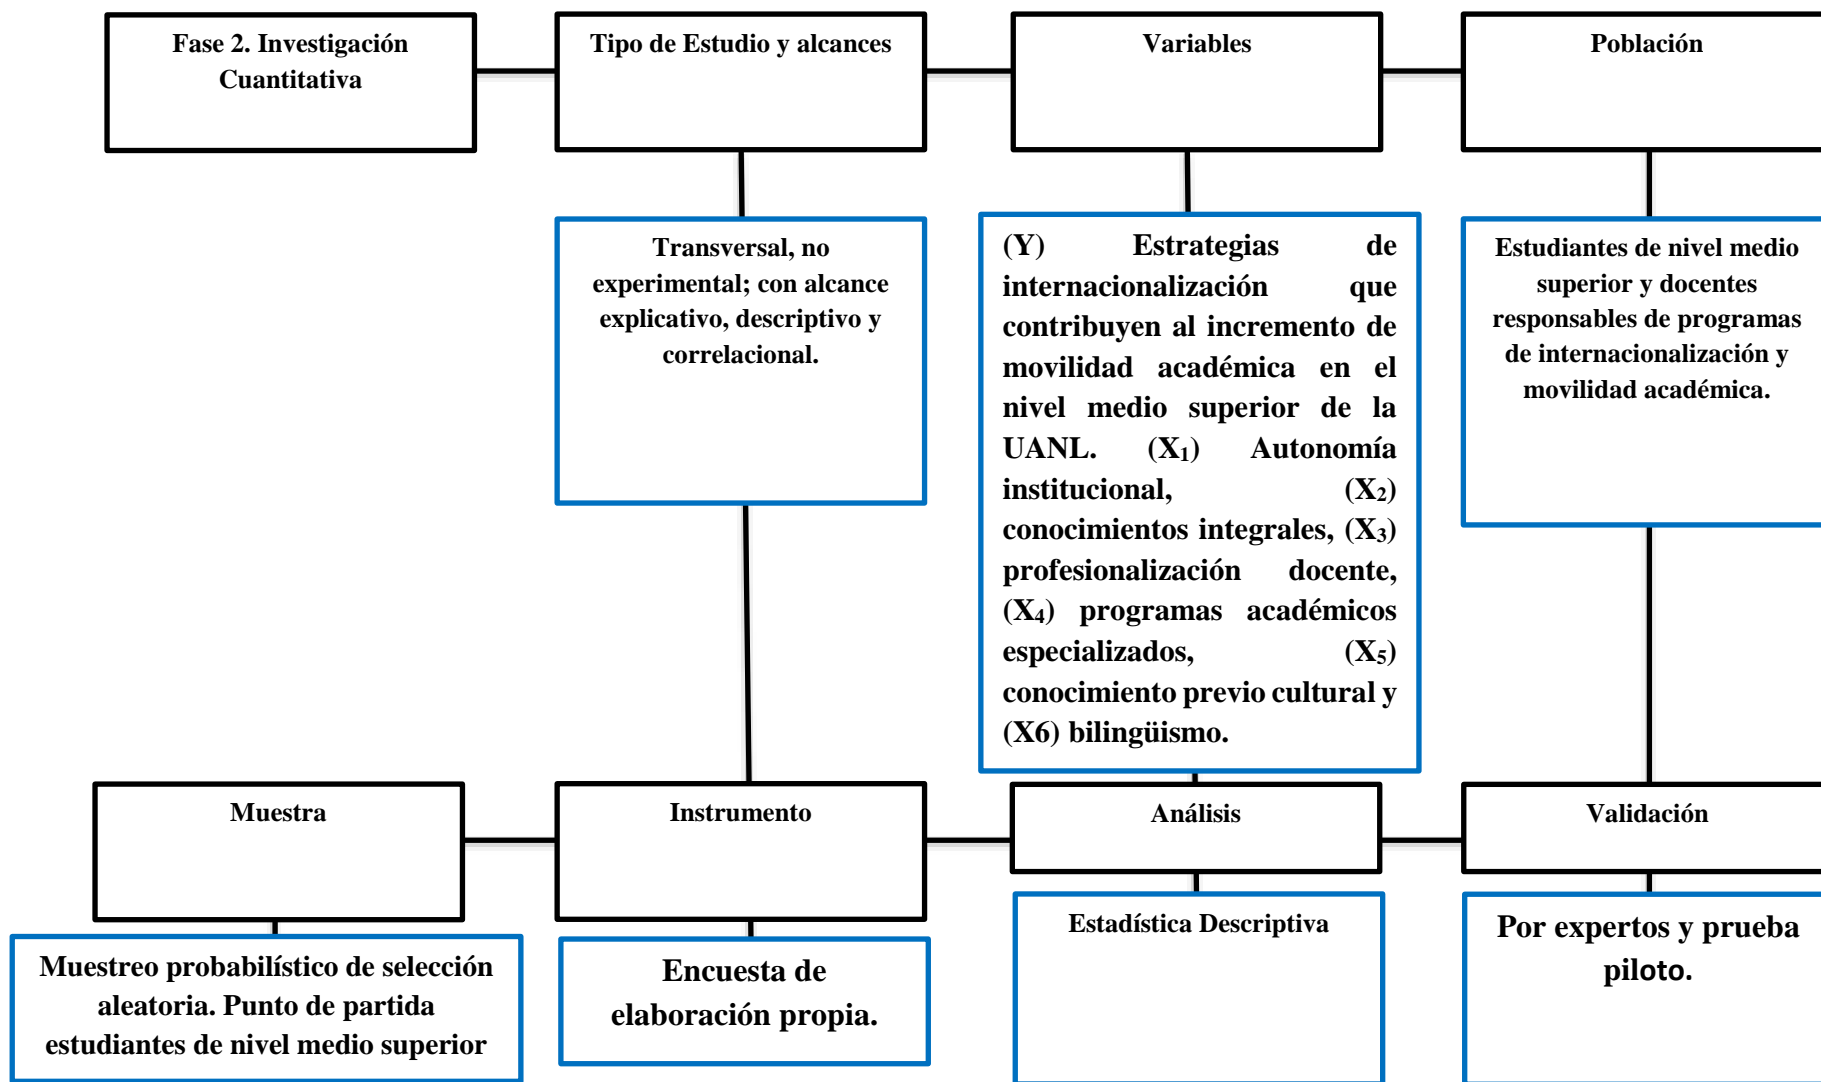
Fase 2. Investigación Cuantitativa

Tipo de Estudio y alcances

Variables

Población

Transversal, no experimental; con alcance explicativo, descriptivo y correlacional.

(Y) Estrategias de internacionalización que contribuyen al incremento de movilidad académica en el nivel medio superior de la UANL. ($X_1$) Autonomía institucional, ($X_2$) conocimientos integrales, ($X_3$) profesionalización docente, ($X_4$) programas académicos especializados, ($X_5$) conocimiento previo cultural y (X6) bilingüismo.

Estudiantes de nivel medio superior y docentes responsables de programas de internacionalización y movilidad académica.

Muestra

Instrumento

Análisis

Validación

Muestreo probabilístico de selección aleatoria. Punto de partida estudiantes de nivel medio superior

Encuesta de elaboración propia.

Estadística Descriptiva

Por expertos y prueba piloto.